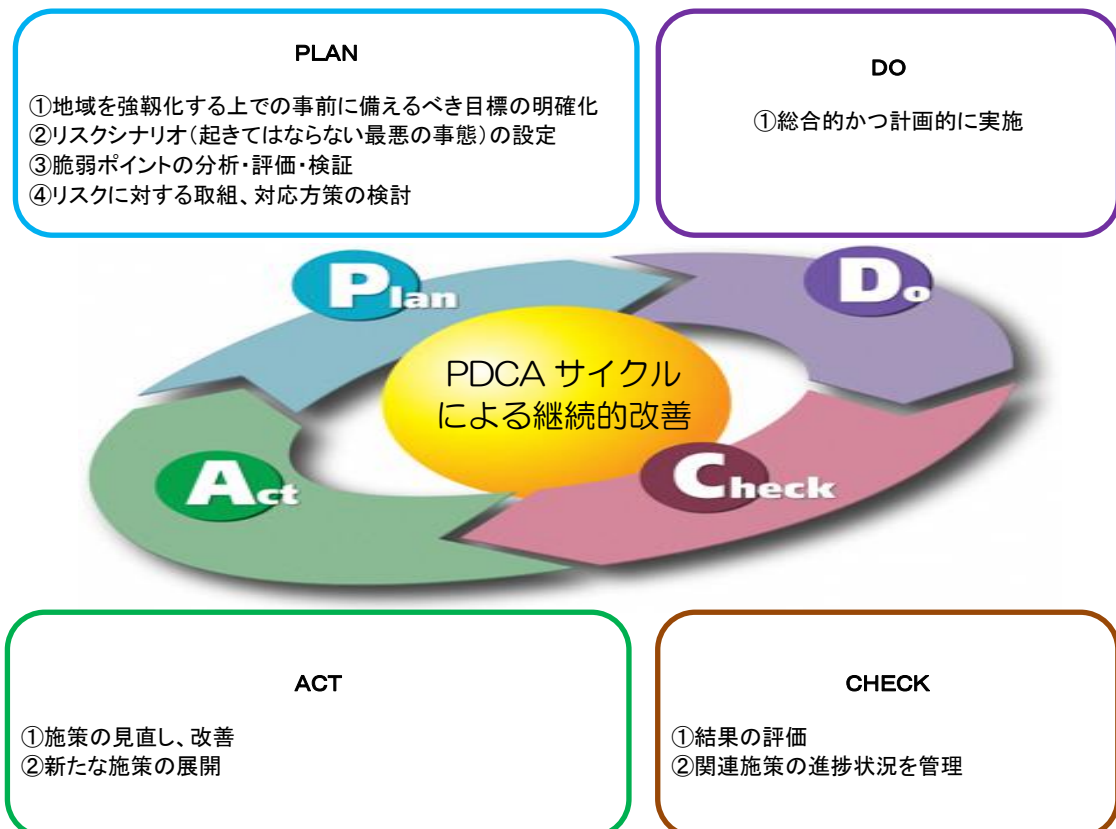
PLAN

①地域を強靭化する上での事前に備えるべき目標の明確化
②リスクシナリオ(起きてはならない最悪の事態)の設定
③脆弱ポイントの分析・評価・検証
④リスクに対する取組、対応方策の検討

DO

①総合的かつ計画的に実施

Plan

Do

PDCA サイクル
による継続的改善

Act

Check

ACT

①施策の見直し、改善
②新たな施策の展開

CHECK

①結果の評価
②関連施策の進捗状況を管理